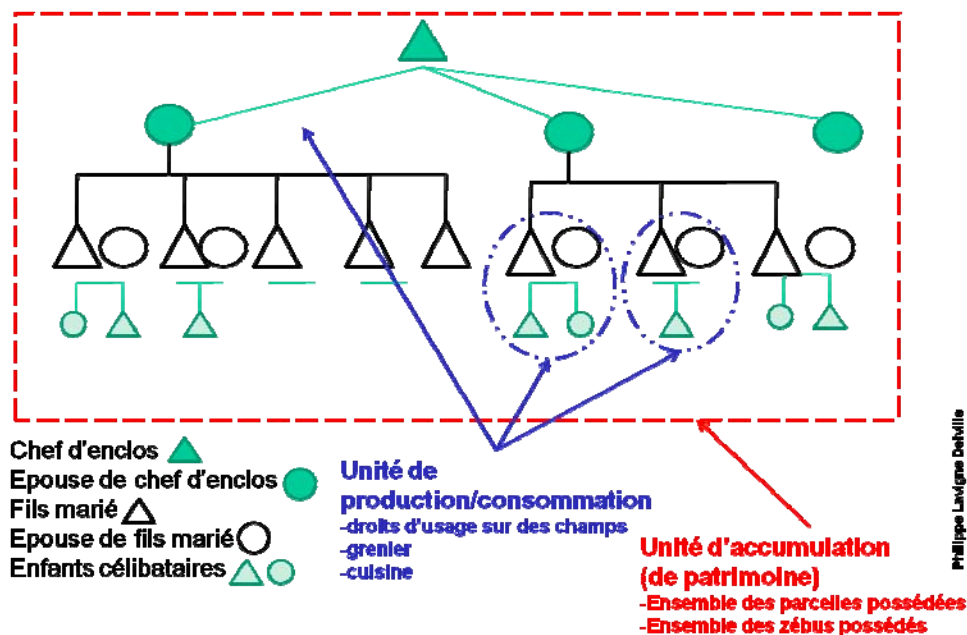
Chef d'enclos
Epouse de chef d'enclos
Fils marié
Epouse de fils marié
Enfants célibataires

Unité de production/consommation
-droits d'usage sur des champs
-grenier
-cuisine

Unité d'accumulation (de patrimoine)
-Ensemble des parcelles possédées
-Ensemble des zébus possédés

Philippe Lavigne Delville